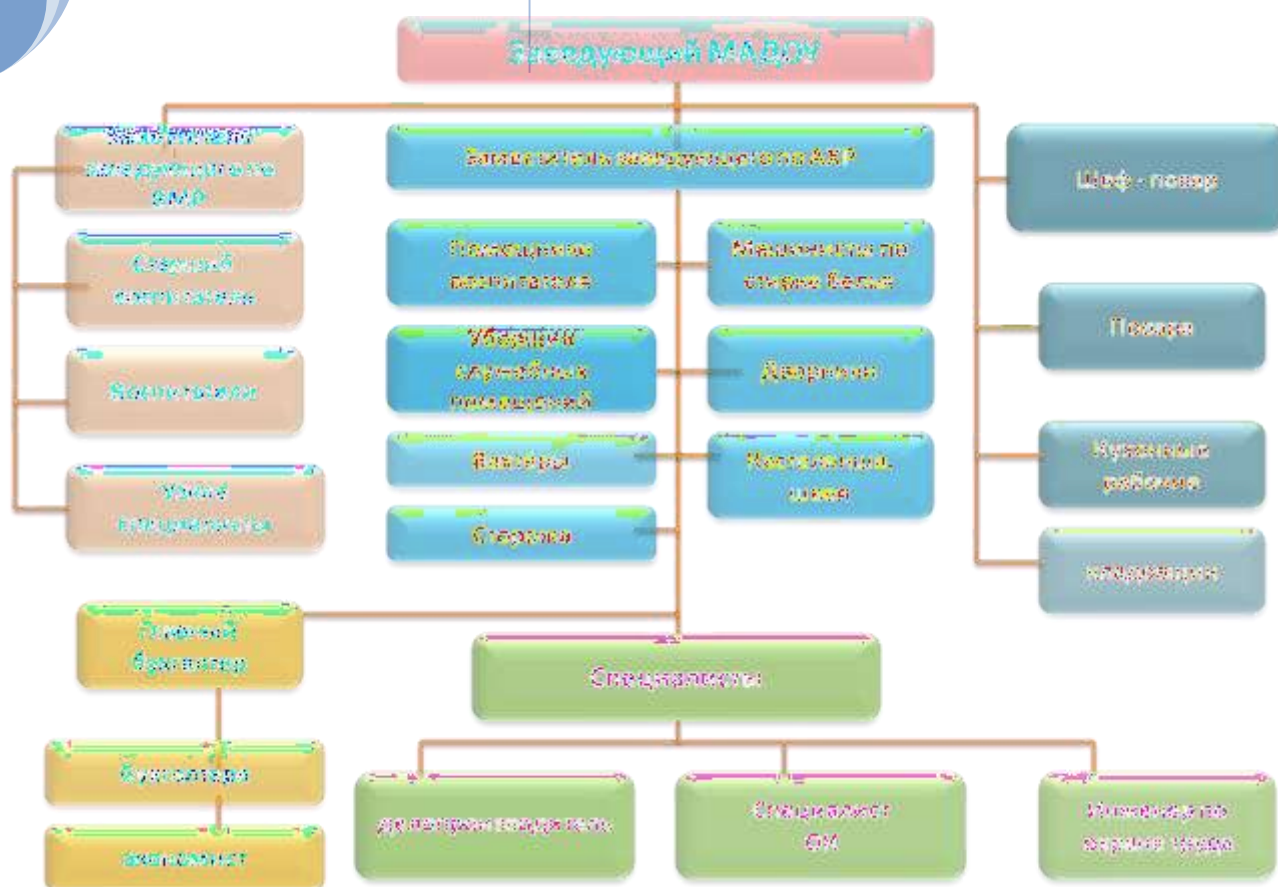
Заведующий МАДОУ

Заместитель заведующего по ВМР

Старший воспитатель

Воспитатели

Узкие специалисты

Заместитель заведующего по АХР

Помощники воспитателя

Машинисты по стирке белья

Уборщики служебных помещений

Дворники

Вахтеры

Кастелянша, швея

Сторожа

Шеф - повар

Повара

Кухонные рабочие

кладовщик

Главный бухгалтер

Бухгалтера

экономист

Специалисты

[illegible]

Специалист ОК

Инженер по охране труда